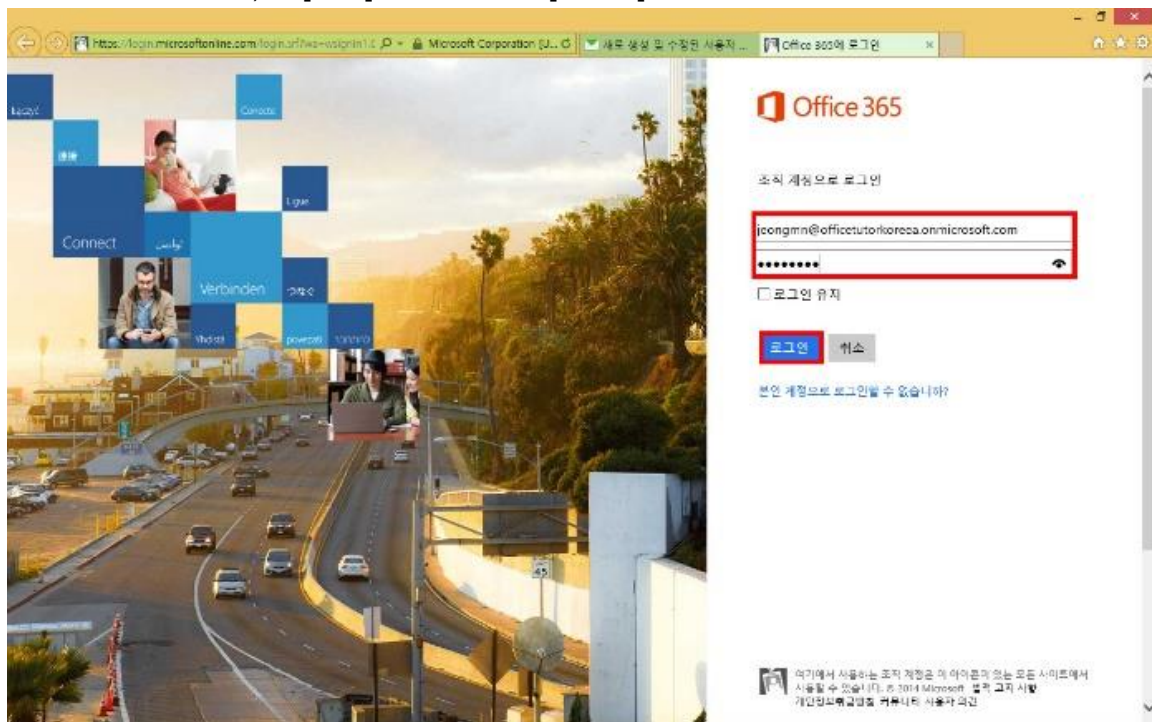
https://login.microsoftonline.com/login.srf?wa=wsignin1.0 Microsoft Corporation [U... 새로 생성 및 수정된 사용자 ... Office 365에 로그인 ×

Łączyć Conecte Ligue Connect Verbinden Vhdistä povezati

Office 365

조직 계정으로 로그인

jeongmn@officetutorkorea.onmicrosoft.com

••••••••

로그인 유지

로그인 취소

본인 계정으로 로그인할 수 없습니까?

여기에서 사용하는 조직 계정은 이 아이콘이 있는 모든 사이트에서 사용할 수 있습니다. © 2014 Microsoft 법적 고지 사항 개인정보취급방침 커뮤니티 사용자 의견